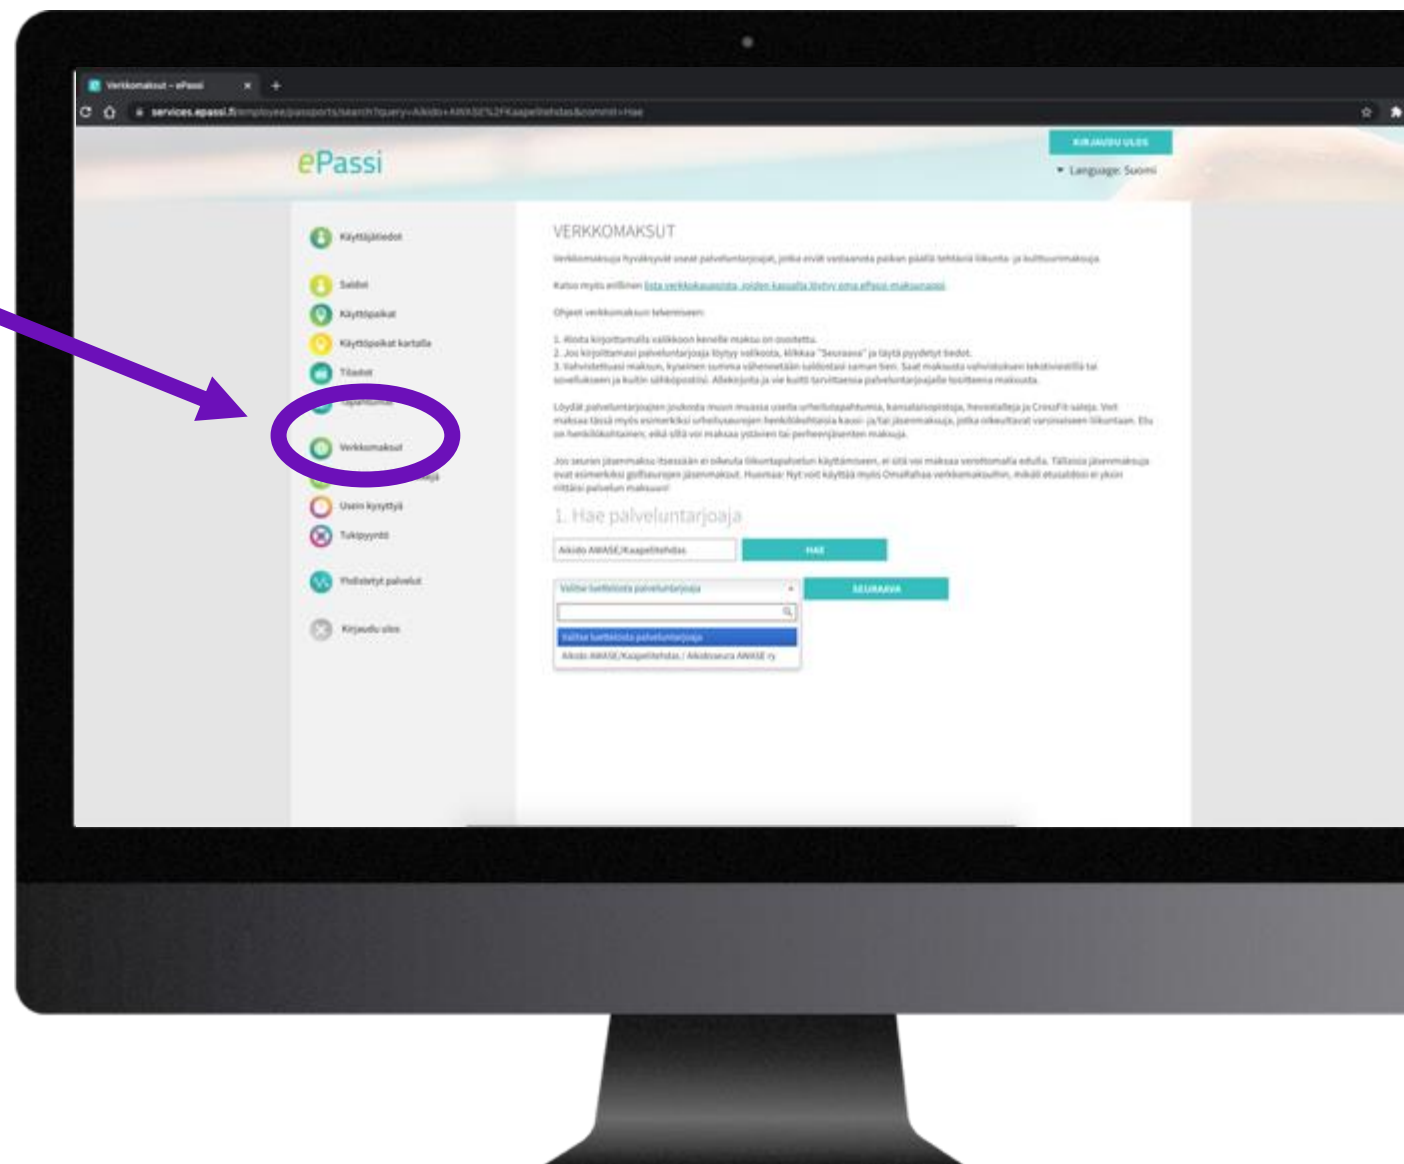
Verkkomaksut - ePassi

services.epassi.fi/employee/passports/search?query=Aikido+AWASE%2FKaapelitehdas&commit=Hae

ePassi

KIRJAUDU ULOS

Language: Suomi

Käyttäjätiedot

Saldot

Käyttöpaikat

Käyttöpaikat kartalla

Tilastot

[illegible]

Verkkomaksut

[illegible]

Usein kysyttyä

Tukipyyntö

Yhdistetyt palvelut

Kirjaudu ulos

VERKKOMAKSUT

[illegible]

Katso myös erillinen lista verkkokaupoista, joiden kassalla löytyy oma ePassi-maksunappi

Ohjeet verkkomaksun tekemiseen:

1. Aloita kirjoittamalla valikkoon kenelle maksu on osoitettu.
2. Jos kirjoittamasi palveluntarjoaja löytyy valikosta, klikkaa "Seuraava" ja täytä pyydetyt tiedot.
3. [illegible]

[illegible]

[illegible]

1. Hae palveluntarjoaja

Aikido AWASE/Kaapelitehdas

HAE

Valitse luettelosta palveluntarjoaja

SEURAAVA

Valitse luettelosta palveluntarjoaja

Aikido AWASE/Kaapelitehdas / Aikidoseura AWASE ry